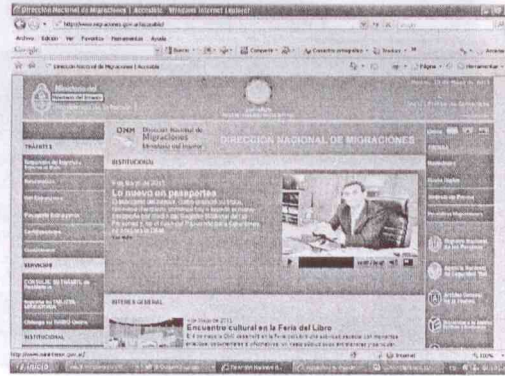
Direccion Nacional de Migraciones | Accesible - Windows Internet Explorer

http://www.migraciones.gov.ar/accesible/

Archivo Edición Ver Favoritos Herramientas Ayuda

Google

Buscar · Compartir · Corrector ortográfico · Traducir ·

Dirección Nacional de Migraciones | Accesible

Página · Herramientas ·

DNM Dirección Nacional de Migraciones Ministerio del Interior

DIRECCIÓN NACIONAL DE MIGRACIONES

TRÁMITES

SERVICIOS

INSTITUCIONAL

INSTITUCIONAL

Lo nuevo en pasaportes

INTERÉS GENERAL

Encuentro cultural en la Feria del Libro

http://www.saeltrem.gov.ar/

Internet

100%

Inicio